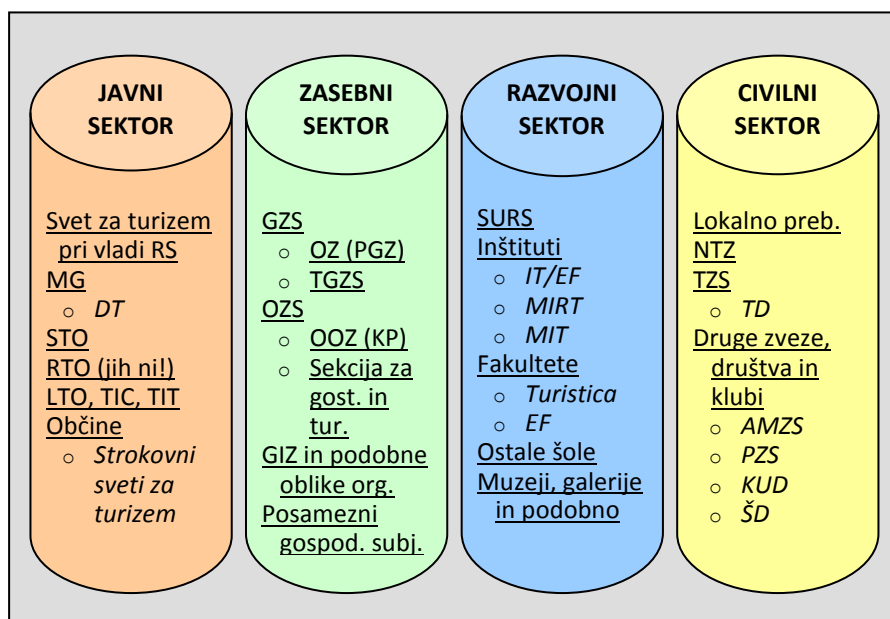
JAVNI SEKTOR

Svet za turizem pri vladi RS
MG
○ DT
STO
RTO (jih ni!)
LTO, TIC, TIT
Občine
○ Strokovni sveti za turizem

ZASEBNI SEKTOR

GZS
○ OZ (PGZ)
○ TGZS
OZS
○ OOZ (KP)
○ Sekcija za gost. in tur.
GIZ in podobne oblike org.
Posamezni gospod. subj.

RAZVOJNI SEKTOR

SURS
Inštituti
○ IT/EF
○ MIRT
○ MIT
Fakultete
○ Turistica
○ EF
Ostale šole
Muzeji, galerije in podobno

CIVILNI SEKTOR

Lokalno preb.
NTZ
TZS
○ TD
Druge zveze, društva in klubi
○ AMZS
○ PZS
○ KUD
○ ŠD